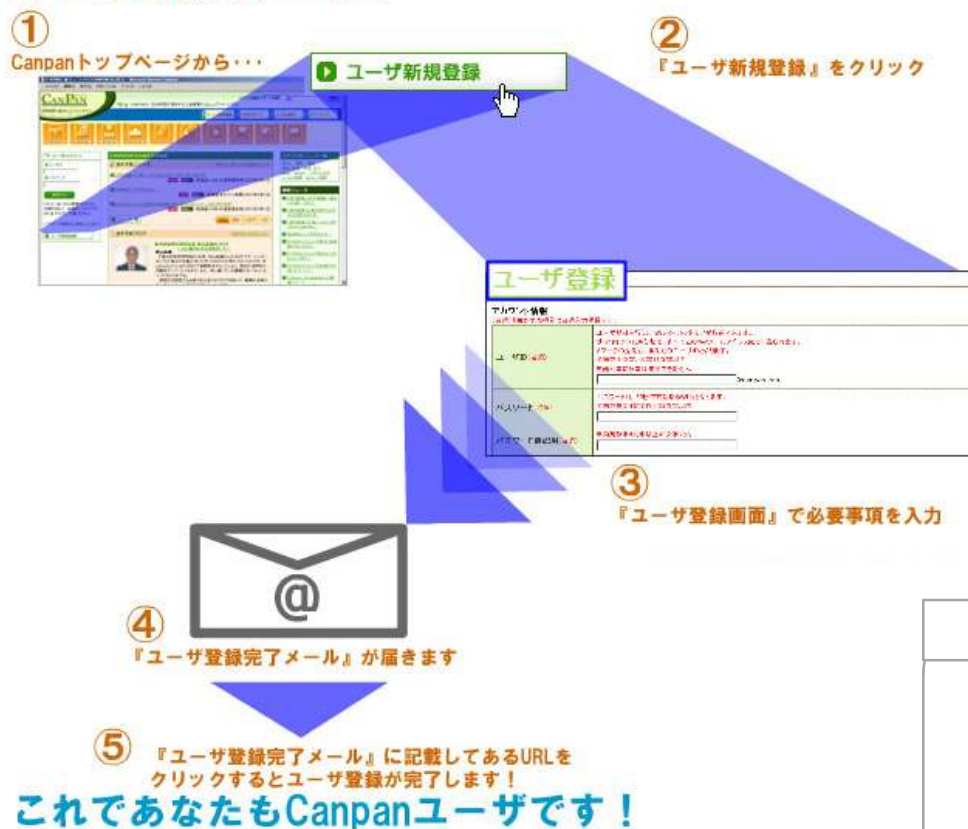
①
Canpanトップページから・・・

ユーザ新規登録

②
『ユーザ新規登録』をクリック

ユーザ登録

アカウント情報

ユーザID

パスワード

パスワード確認

③
『ユーザ登録画面』で必要事項を入力

@

④
『ユーザ登録完了メール』が届きます

⑤ 『ユーザ登録完了メール』に記載してあるURLをクリックするとユーザ登録が完了します！

これであなたもCanpanユーザです！